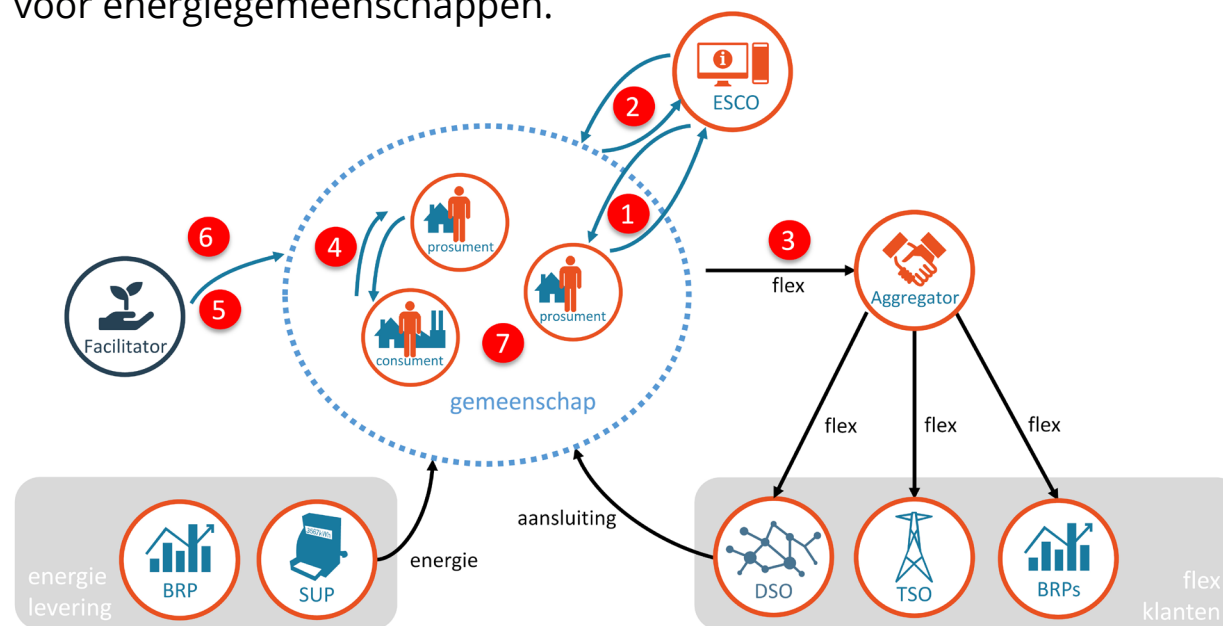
voor energiegemeenschappen.

ESCO

2

1

6

4

prosument

3

flex

Aggregator

5

Facilitator

prosument

consument

7

gemeenschap

flex

flex

flex

aansluiting

energie

BRP

SUP

energie levering

DSO

TSO

BRPs

flex klanten